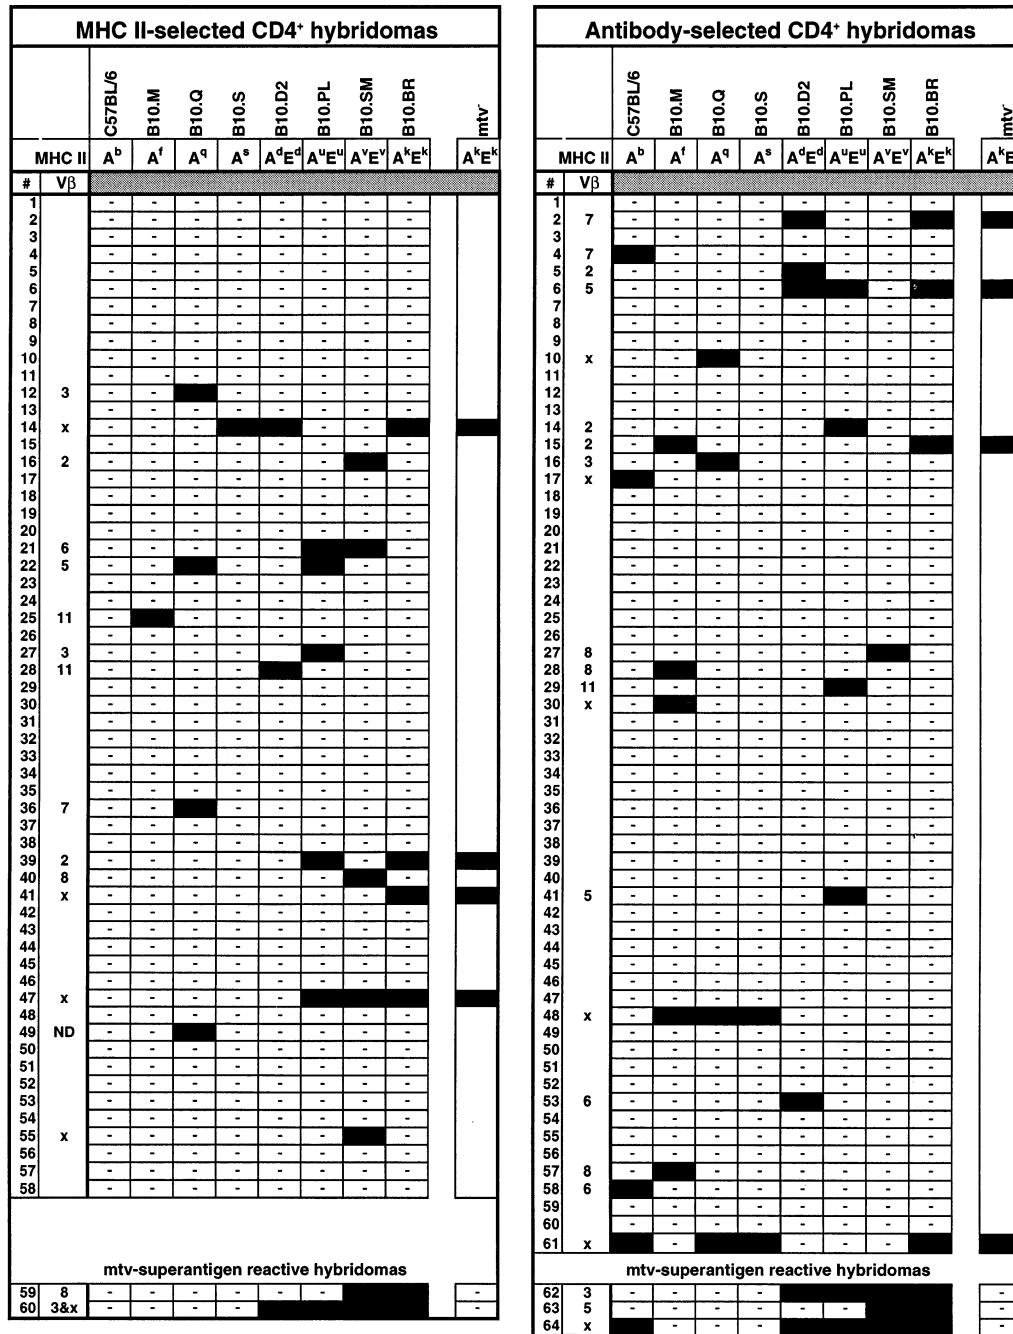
MHC II-selected CD4$^+$ hybridomas

| | | C57BL/6 | B10.M | B10.Q | B10.S | B10.D2 | B10.PL | B10.SM | B10.BR | mtv |
|---|---|---|---|---|---|---|---|---|---|---|
| MHC II | | $A^b$ | $A^f$ | $A^q$ | $A^s$ | $A^dE^d$ | $A^uE^u$ | $A^vE^v$ | $A^kE^k$ | $A^kE^k$ |
| # | Vβ | | | | | | | | | |
| 1 | | - | - | - | - | - | - | - | - | |
| 2 | | - | - | - | - | - | - | - | - | |
| 3 | | - | - | - | - | - | - | - | - | |
| 4 | | - | - | - | - | - | - | - | - | |
| 5 | | - | - | - | - | - | - | - | - | |
| 6 | | - | - | - | - | - | - | - | - | |
| 7 | | - | - | - | - | - | - | - | - | |
| 8 | | - | - | - | - | - | - | - | - | |
| 9 | | - | - | - | - | - | - | - | - | |
| 10 | | - | - | - | - | - | - | - | - | |
| 11 | | - | - | - | - | - | - | - | - | |
| 12 | 3 | - | - | | - | - | - | - | - | |
| 13 | | - | - | - | - | - | - | - | - | |
| 14 | x | - | - | - | | | - | - | | |
| 15 | | - | - | - | - | - | - | - | - | |
| 16 | 2 | - | - | - | - | - | - | | - | |
| 17 | | - | - | - | - | - | - | - | - | |
| 18 | | - | - | - | - | - | - | - | - | |
| 19 | | - | - | - | - | - | - | - | - | |
| 20 | | - | - | - | - | - | - | - | - | |
| 21 | 6 | - | - | - | - | - | | | - | |
| 22 | 5 | - | - | | - | - | | - | - | |
| 23 | | - | - | - | - | - | - | - | - | |
| 24 | | - | - | - | - | - | - | - | - | |
| 25 | 11 | - | | - | - | - | - | - | - | |
| 26 | | - | - | - | - | - | - | - | - | |
| 27 | 3 | - | - | - | - | - | | - | - | |
| 28 | 11 | - | - | - | - | | - | - | - | |
| 29 | | - | - | - | - | - | - | - | - | |
| 30 | | - | - | - | - | - | - | - | - | |
| 31 | | - | - | - | - | - | - | - | - | |
| 32 | | - | - | - | - | - | - | - | - | |
| 33 | | - | - | - | - | - | - | - | - | |
| 34 | | - | - | - | - | - | - | - | - | |
| 35 | | - | - | - | - | - | - | - | - | |
| 36 | 7 | - | - | | - | - | - | - | - | |
| 37 | | - | - | - | - | - | - | - | - | |
| 38 | | - | - | - | - | - | - | - | - | |
| 39 | 2 | - | - | - | - | - | | - | | |
| 40 | 8 | - | - | - | - | - | - | | - | |
| 41 | x | - | - | - | - | - | - | - | | |
| 42 | | - | - | - | - | - | - | - | - | |
| 43 | | - | - | - | - | - | - | - | - | |
| 44 | | - | - | - | - | - | - | - | - | |
| 45 | | - | - | - | - | - | - | - | - | |
| 46 | | - | - | - | - | - | - | - | - | |
| 47 | x | - | - | - | - | - | | | | |
| 48 | | - | - | - | - | - | - | - | - | |
| 49 | ND | - | - | | - | - | - | - | - | |
| 50 | | - | - | - | - | - | - | - | - | |
| 51 | | - | - | - | - | - | - | - | - | |
| 52 | | - | - | - | - | - | - | - | - | |
| 53 | | - | - | - | - | - | - | - | - | |
| 54 | | - | - | - | - | - | - | - | - | |
| 55 | x | - | - | - | - | - | - | | - | |
| 56 | | - | - | - | - | - | - | - | - | |
| 57 | | - | - | - | - | - | - | - | - | |
| 58 | | - | - | - | - | - | - | - | - | |

mtv-superantigen reactive hybridomas

| | | | | | | | | | | |
|---|---|---|---|---|---|---|---|---|---|---|
| 59 | 8 | - | - | - | - | - | - | | | - |
| 60 | 3&x | - | - | - | - | - | | | | - |

Antibody-selected CD4$^+$ hybridomas

| | | C57BL/6 | B10.M | B10.Q | B10.S | B10.D2 | B10.PL | B10.SM | B10.BR | mtv |
|---|---|---|---|---|---|---|---|---|---|---|
| MHC II | | $A^b$ | $A^f$ | $A^q$ | $A^s$ | $A^dE^d$ | $A^uE^u$ | $A^vE^v$ | $A^kE^k$ | $A^kE$ |
| # | Vβ | | | | | | | | | |
| 1 | | - | - | - | - | - | - | - | - | |
| 2 | 7 | - | - | - | - | | - | - | | |
| 3 | | - | - | - | - | - | - | - | - | |
| 4 | 7 | | - | - | - | - | - | - | - | |
| 5 | 2 | - | - | - | - | | - | - | - | |
| 6 | 5 | - | - | - | - | | | - | | |
| 7 | | - | - | - | - | - | - | - | - | |
| 8 | | - | - | - | - | - | - | - | - | |
| 9 | | - | - | - | - | - | - | - | - | |
| 10 | x | - | - | | - | - | - | - | - | |
| 11 | | - | - | - | - | - | - | - | - | |
| 12 | | - | - | - | - | - | - | - | - | |
| 13 | | - | - | - | - | - | - | - | - | |
| 14 | 2 | - | - | - | - | - | | - | - | |
| 15 | 2 | - | | - | - | - | - | - | | |
| 16 | 3 | - | - | | - | - | - | - | - | |
| 17 | x | | - | - | - | - | - | - | - | |
| 18 | | - | - | - | - | - | - | - | - | |
| 19 | | - | - | - | - | - | - | - | - | |
| 20 | | - | - | - | - | - | - | - | - | |
| 21 | | - | - | - | - | - | - | - | - | |
| 22 | | - | - | - | - | - | - | - | - | |
| 23 | | - | - | - | - | - | - | - | - | |
| 24 | | - | - | - | - | - | - | - | - | |
| 25 | | - | - | - | - | - | - | - | - | |
| 26 | | - | - | - | - | - | - | - | - | |
| 27 | 8 | - | - | - | - | - | - | | - | |
| 28 | 8 | - | | - | - | - | - | - | - | |
| 29 | 11 | - | - | - | - | - | | - | - | |
| 30 | x | - | | - | - | - | - | - | - | |
| 31 | | - | - | - | - | - | - | - | - | |
| 32 | | - | - | - | - | - | - | - | - | |
| 33 | | - | - | - | - | - | - | - | - | |
| 34 | | - | - | - | - | - | - | - | - | |
| 35 | | - | - | - | - | - | - | - | - | |
| 36 | | - | - | - | - | - | - | - | - | |
| 37 | | - | - | - | - | - | - | - | - | |
| 38 | | - | - | - | - | - | - | - | - | |
| 39 | | - | - | - | - | - | - | - | - | |
| 40 | | - | - | - | - | - | - | - | - | |
| 41 | 5 | - | - | - | - | - | | - | - | |
| 42 | | - | - | - | - | - | - | - | - | |
| 43 | | - | - | - | - | - | - | - | - | |
| 44 | | - | - | - | - | - | - | - | - | |
| 45 | | - | - | - | - | - | - | - | - | |
| 46 | | - | - | - | - | - | - | - | - | |
| 47 | | - | - | - | - | - | - | - | - | |
| 48 | x | - | | | | - | - | - | - | |
| 49 | | - | - | - | - | - | - | - | - | |
| 50 | | - | - | - | - | - | - | - | - | |
| 51 | | - | - | - | - | - | - | - | - | |
| 52 | | - | - | - | - | - | - | - | - | |
| 53 | 6 | - | - | - | - | | - | - | - | |
| 54 | | - | - | - | - | - | - | - | - | |
| 55 | | - | - | - | - | - | - | - | - | |
| 56 | | - | - | - | - | - | - | - | - | |
| 57 | 8 | - | | - | - | - | - | - | - | |
| 58 | 6 | | - | - | - | - | - | - | - | |
| 59 | | - | - | - | - | - | - | - | - | |
| 60 | | - | - | - | - | - | - | - | - | |
| 61 | x | | - | | | - | - | - | | |

mtv-superantigen reactive hybridomas

| | | | | | | | | | | |
|---|---|---|---|---|---|---|---|---|---|---|
| 62 | 3 | - | - | - | - | | | | | - |
| 63 | 5 | - | - | - | - | | - | - | | - |
| 64 | x | | - | - | - | | | | | - |